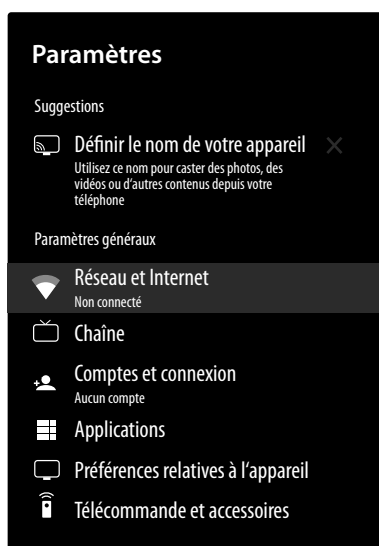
Paramètres

Suggestions

Définir le nom de votre appareil
Utilisez ce nom pour caster des photos, des vidéos ou d'autres contenus depuis votre téléphone

Paramètres généraux

Réseau et Internet
Non connecté

Chaîne

Comptes et connexion
Aucun compte

Applications

Préférences relatives à l'appareil

Télécommande et accessoires